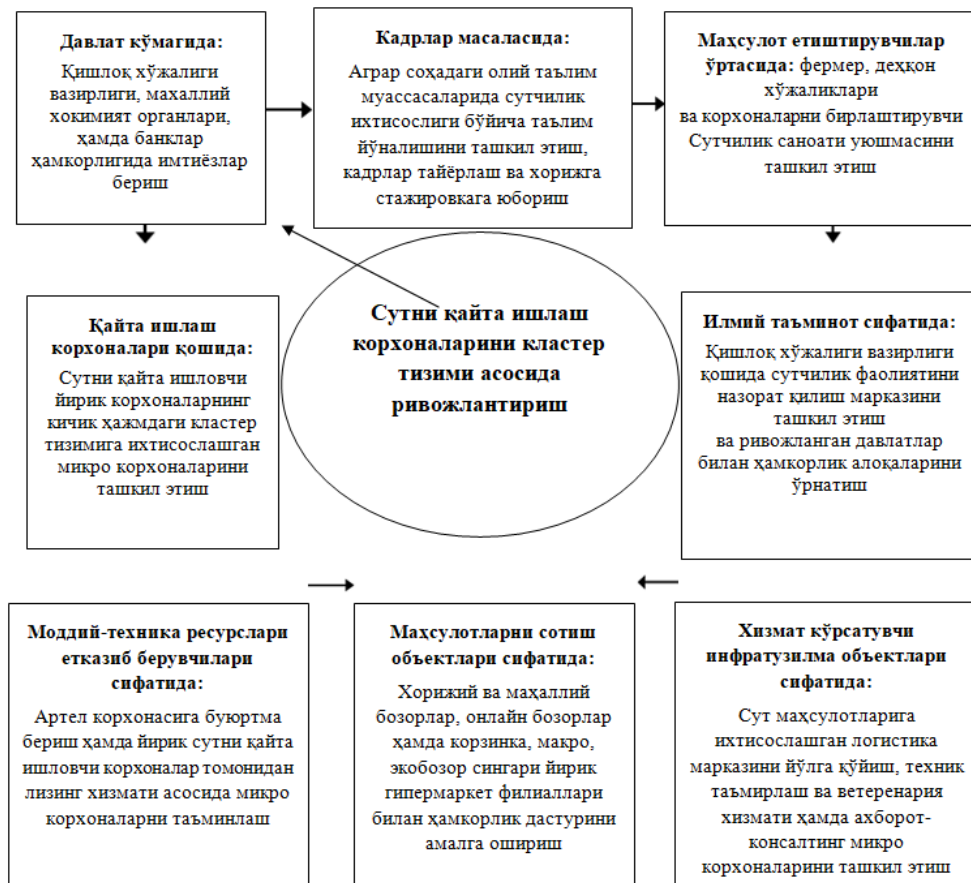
**Давлат кўмагида:**
Қишлоқ хўжалиги вазирлиги, махаллий хокимият органлари, ҳамда банклар ҳамкорлигида имтиёзлар бериш

**Кадрлар масаласида:**
Аграр соҳадаги олий таълим муассасаларида сутчилик ихтисослиги бўйича таълим йўналишини ташкил этиш, кадрлар тайёрлаш ва хорижга стажировкага юбориш

**Маҳсулот етиштирувчилар ўртасида:** фермер, деҳқон хўжаликлари ва корхоналарни бирлаштирувчи Сутчилик саноати уюшмасини ташкил этиш

**Қайта ишлаш корхоналари қошида:**
Сутни қайта ишловчи йирик корхоналарнинг кичик ҳажмдаги кластер тизимига ихтисослашган микро корхоналарини ташкил этиш

**Сутни қайта ишлаш корхоналарини кластер тизими асосида ривожлантириш**

**Илмий таъминот сифатида:**
Қишлоқ хўжалиги вазирлиги қошида сутчилик фаолиятини назорат қилиш марказини ташкил этиш ва ривожланган давлатлар билан ҳамкорлик алоқаларини ўрнатиш

**Моддий-техника ресурслари етказиб берувчилари сифатида:**
Артел корхонасига буюртма бериш ҳамда йирик сутни қайта ишловчи корхоналар томонидан лизинг хизмати асосида микро корхоналарни таъминлаш

**Маҳсулотларни сотиш объектлари сифатида:**
Хорижий ва маҳаллий бозорлар, онлайн бозорлар ҳамда корзинка, макро, экобозор сингари йирик гипермаркет филиаллари билан ҳамкорлик дастурини амалга ошириш

**Хизмат кўрсатувчи инфратузилма объектлари сифатида:**
Сут маҳсулотларига ихтисослашган логистика марказини йўлга қўйиш, техник таъмирлаш ва ветеренария хизмати ҳамда ахборот-консалтинг микро корхоналарини ташкил этиш